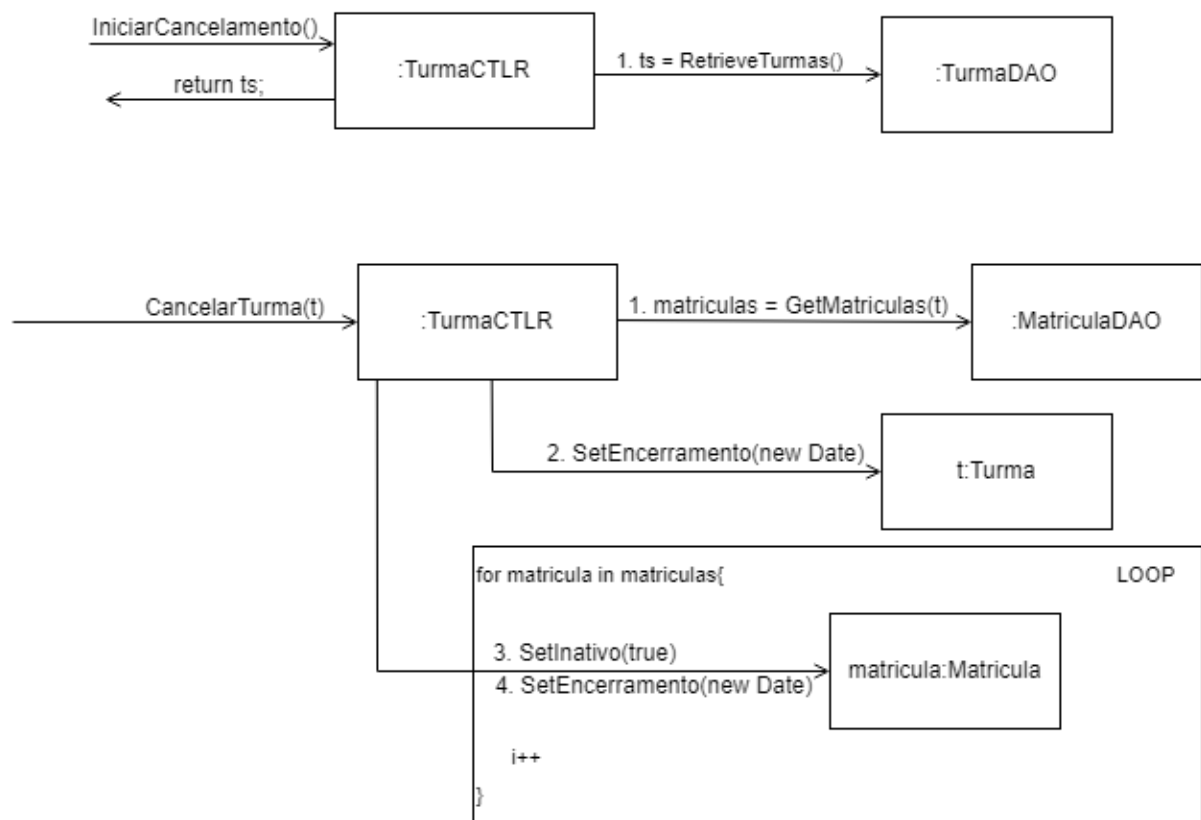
IniciarCancelamento()

return ts;

:TurmaCTLR

1. ts = RetrieveTurmas()

:TurmaDAO

CancelarTurma(t)

:TurmaCTLR

1. matriculas = GetMatriculas(t)

:MatriculaDAO

2. SetEncerramento(new Date)

t:Turma

for matricula in matriculas{

LOOP

3. SetInativo(true)
4. SetEncerramento(new Date)

matricula:Matricula

i++

}